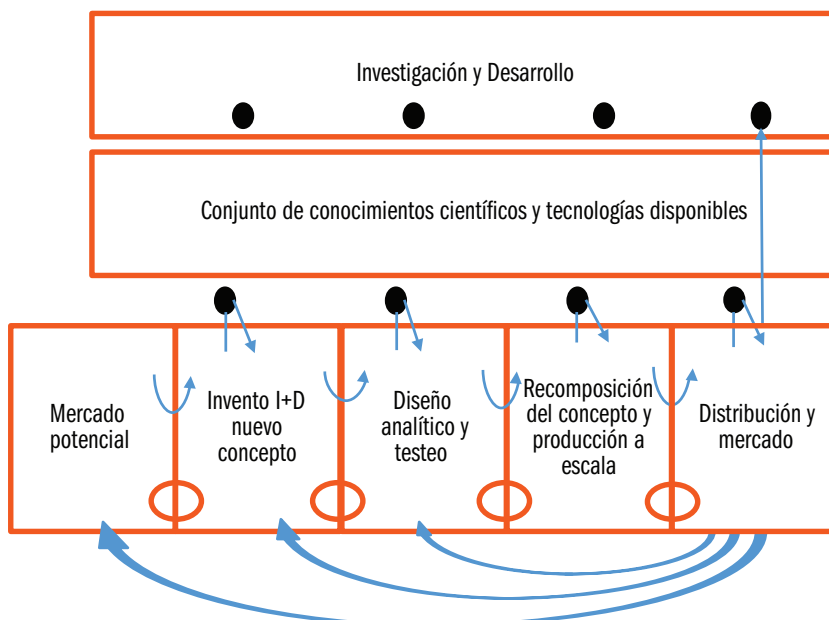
Investigación y Desarrollo

Conjunto de conocimientos científicos y tecnologías disponibles

Mercado potencial

Invento I+D nuevo concepto

Diseño analítico y testeo

Recomposición del concepto y producción a escala

Distribución y mercado